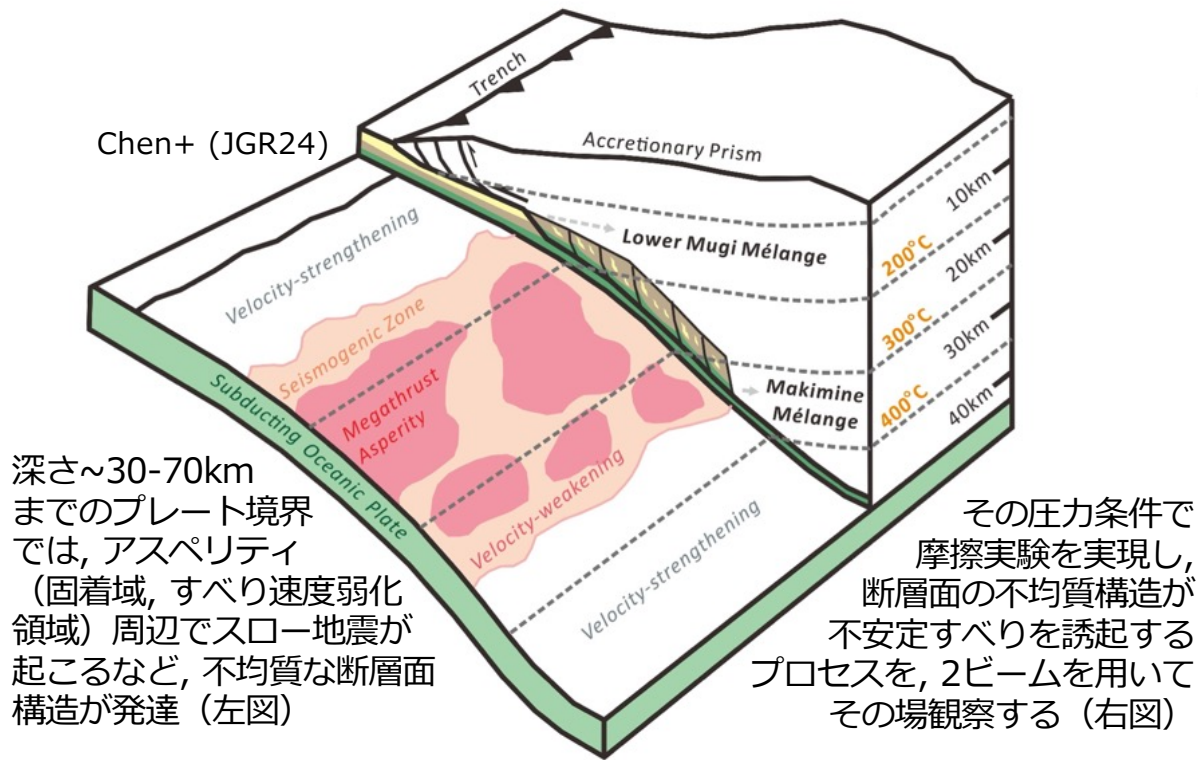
Chen+ (JGR24)

Trench

Accretionary Prism

10km

Lower Mugi Mélange

200°C

20km

300°C

30km

Makimine Mélange

400°C

40km

Velocity-strengthening

Seismogenic Zone

Megathrust Asperity

Subducting Oceanic Plate

Velocity-weakening

Velocity-strengthening

深さ~30-70kmまでのプレート境界では, アスペリティ（固着域, すべり速度弱化領域）周辺でスロー地震が起こるなど, 不均質な断層面構造が発達（左図）

その圧力条件で摩擦実験を実現し, 断層面の不均質構造が不安定すべりを誘起するプロセスを, 2ビームを用いてその場観察する（右図）